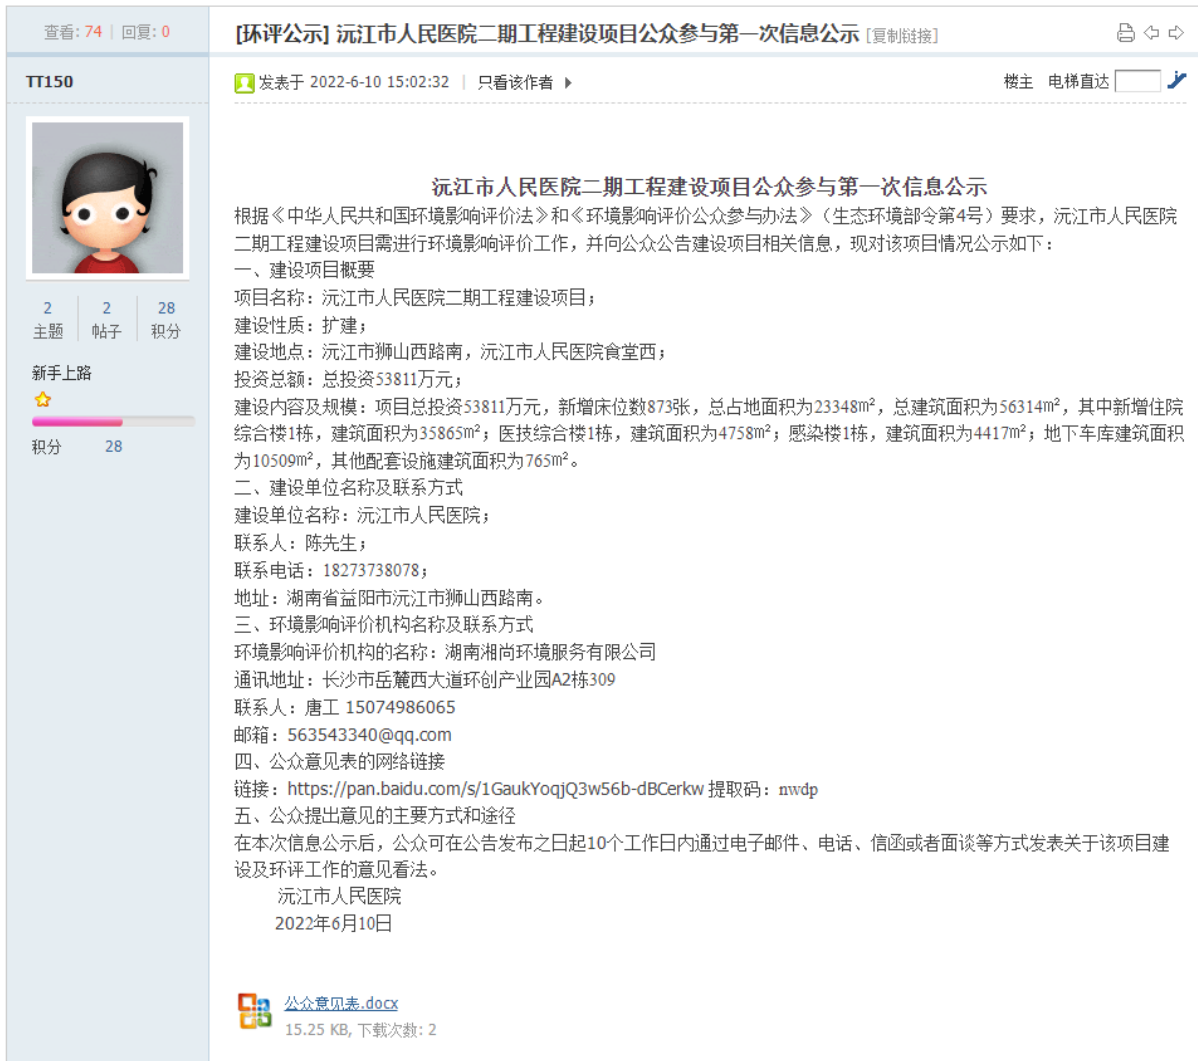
查看: 74 | 回复: 0

[环评公示] 沅江市人民医院二期工程建设项目公众参与第一次信息公示 [复制链接]

TT150

发表于 2022-6-10 15:02:32 | 只看该作者

楼主 电梯直达

2 主题 2 帖子 28 积分

新手上路

积分 28

沅江市人民医院二期工程建设项目公众参与第一次信息公示

根据《中华人民共和国环境影响评价法》和《环境影响评价公众参与办法》（生态环境部令第4号）要求，沅江市人民医院二期工程建设项目需进行环境影响评价工作，并向公众公告建设项目相关信息，现对该项目情况公示如下：

一、建设项目概要

项目名称：沅江市人民医院二期工程建设项目；

建设性质：扩建；

建设地点：沅江市狮山西路南，沅江市人民医院食堂西；

投资总额：总投资53811万元；

建设内容及规模：项目总投资53811万元，新增床位数873张，总占地面积为23348m²，总建筑面积为56314m²，其中新增住院综合楼1栋，建筑面积为35865m²；医技综合楼1栋，建筑面积为4758m²；感染楼1栋，建筑面积为4417m²；地下车库建筑面积为10509m²，其他配套设施建筑面积为765m²。

二、建设单位名称及联系方式

建设单位名称：沅江市人民医院；

联系人：陈先生；

联系电话：18273738078；

地址：湖南省益阳市沅江市狮山西路南。

三、环境影响评价机构名称及联系方式

环境影响评价机构的名称：湖南湘尚环境服务有限公司

通讯地址：长沙市岳麓西大道环创产业园A2栋309

联系人：唐工 15074986065

邮箱：563543340@qq.com

四、公众意见表的网络链接

链接：https://pan.baidu.com/s/1GaukYoqjQ3w56b-dBCerkw 提取码：nwdp

五、公众提出意见的主要方式和途径

在本次信息公示后，公众可在公告发布之日起10个工作日内通过电子邮件、电话、信函或者面谈等方式发表关于该项目建设及环评工作的意见看法。

沅江市人民医院

2022年6月10日

公众意见表.docx

15.25 KB, 下载次数: 2